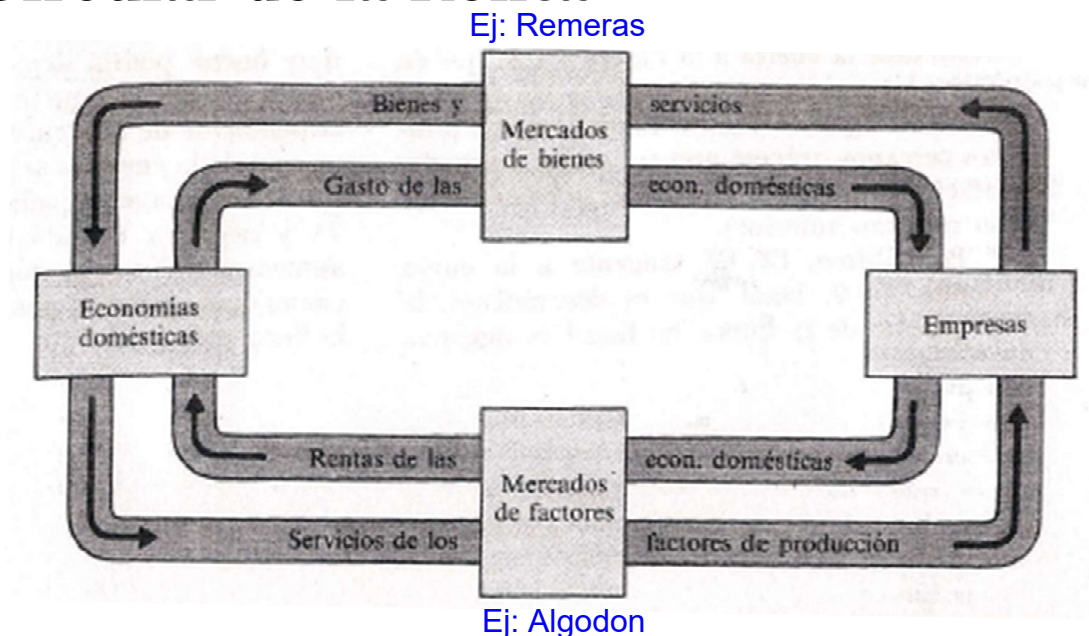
Ej: Remeras

Bienes y servicios

Mercados de bienes

Gasto de las econ. domésticas

Economías domésticas

Empresas

Rentas de las econ. domésticas

Mercados de factores

Servicios de los factores de producción

Ej: Algodon